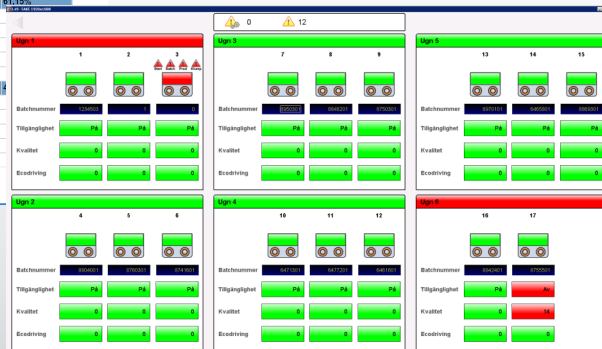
0 12

Ugn 1
1 2 3
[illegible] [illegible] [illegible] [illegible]
Batchnummer 1234503 1 0
Tillgänglighet På På På
Kvalitet 0 0 0
Ecodriving 0 0 0

Ugn 3
7 8 9
Batchnummer 6950301 6648201 3750301
Tillgänglighet På På På
Kvalitet 0 0 0
Ecodriving 0 0 0

Ugn 5
13 14 15
Batchnummer 6970101 6465501 6969301
Tillgänglighet På På På
Kvalitet 0 0 0
Ecodriving 0 0 0

Ugn 2
4 5 6
Batchnummer 6904601 6760301 6741601
Tillgänglighet På På På
Kvalitet 0 0 0
Ecodriving 0 0 0

Ugn 4
10 11 12
Batchnummer 6471001 6477201 6461601
Tillgänglighet På På På
Kvalitet 0 0 0
Ecodriving 0 0 0

Ugn 6
16 17
Batchnummer 6942401 3755501
Tillgänglighet På Av
Kvalitet 0 14
Ecodriving 0 0